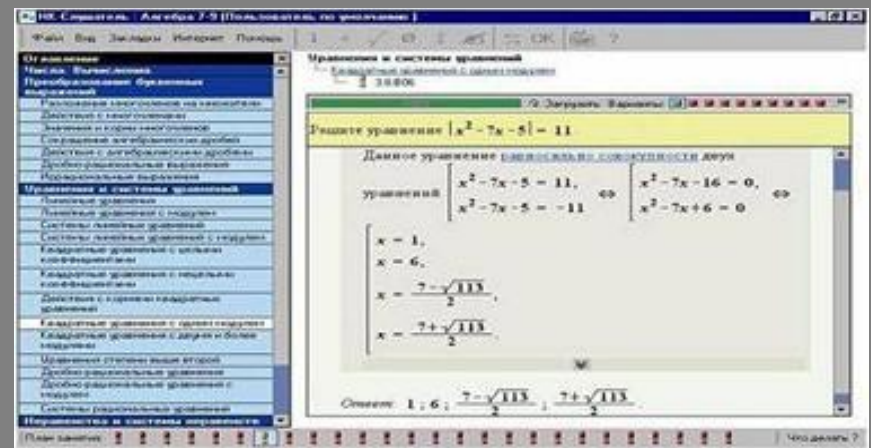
1С: Репетитор. Алгебра 7-9 [Пользователь по умолчанию]

Файл Вид Закладки Интернет Помощь

Оглавление
Числа. Вычисления
Преобразование буквенных выражений
Разложение многочленов на множители
Действия с многочленами
Значения и корни многочленов
Сокращение алгебраических дробей
Действия с алгебраическими дробями
Дробно-рациональные выражения
Иррациональные выражения
Уравнения и системы уравнений
Линейные уравнения
Линейные уравнения с модулем
Системы линейных уравнений
Системы линейных уравнений с модулем
Квадратные уравнения с целыми коэффициентами
Квадратные уравнения с нецелыми коэффициентами
Действия с корнями квадратных уравнений
Квадратные уравнения с одним модулем
Квадратные уравнения с двумя и более модулями
Уравнения степени выше второй
Дробно-рациональные уравнения
Дробно-рациональные уравнения с модулем
Системы рациональных уравнений
Неравенства и системы неравенств

Уравнения и системы уравнений
Квадратные уравнения с одним модулем
2 16806

Загрузить Варианты

Решите уравнение $|x^2-7x-5|=11$

Данное уравнение равносильно совокупности двух уравнений $\left[\begin{array}{l}x^2-7x-5=11,\\x^2-7x-5=-11\end{array}\right. \Leftrightarrow \left[\begin{array}{l}x^2-7x-16=0,\\x^2-7x+6=0\end{array}\right. \Leftrightarrow$

$\left[\begin{array}{l}x=1,\\x=6,\\x=\frac{7-\sqrt{113}}{2},\\x=\frac{7+\sqrt{113}}{2}.\end{array}\right.$

Ответ: $1;6;\frac{7-\sqrt{113}}{2};\frac{7+\sqrt{113}}{2}$.

План занятия

Что делать ?